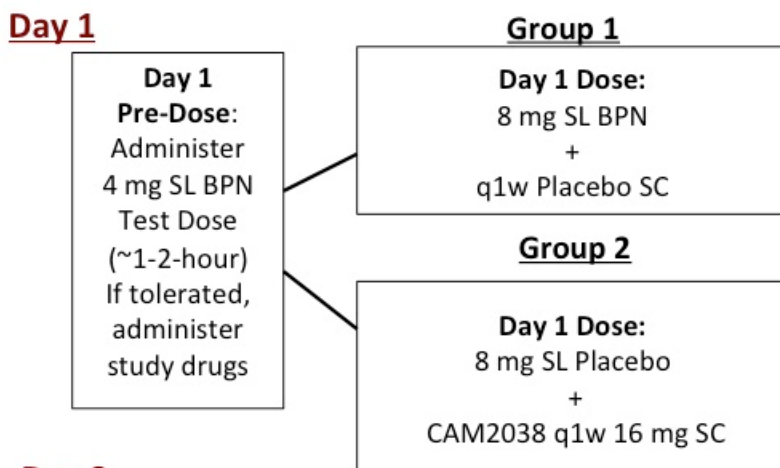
Day 1

Day 1
Pre-Dose:
Administer
4 mg SL BPN
Test Dose
(~1-2-hour)
If tolerated,
administer
study drugs

Group 1

Day 1 Dose:
8 mg SL BPN
+
q1w Placebo SC

Group 2

Day 1 Dose:
8 mg SL Placebo
+
CAM2038 q1w 16 mg SC

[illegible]